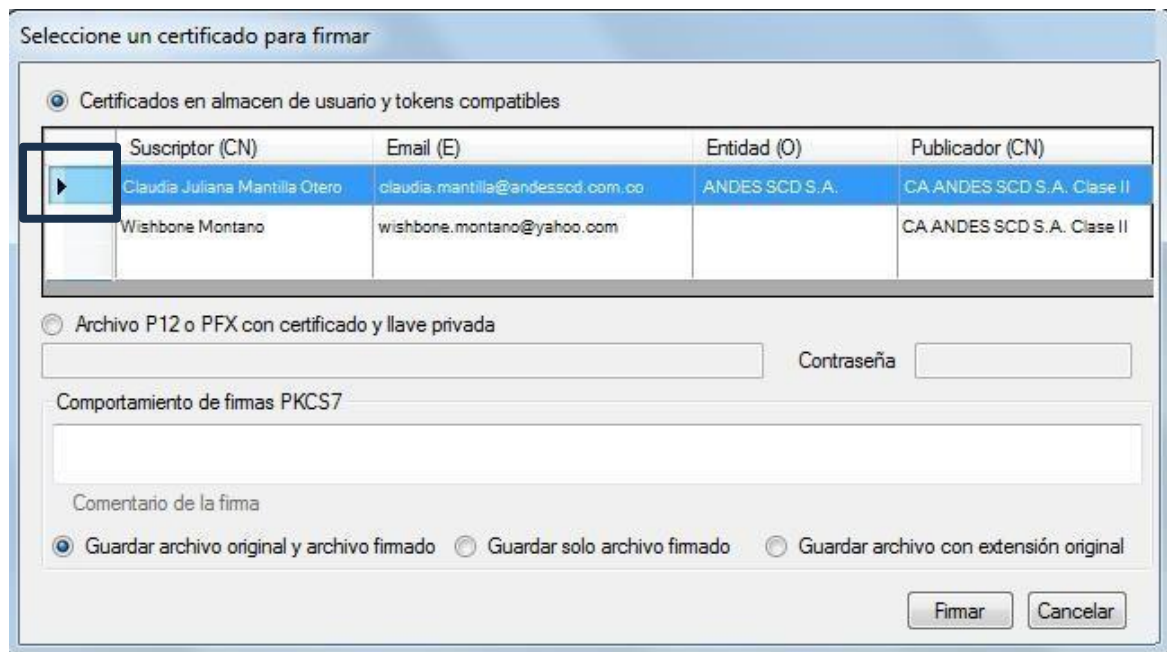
Seleccione un certificado para firmar

Certificados en almacen de usuario y tokens compatibles

| Suscriptor (CN) | Email (E) | Entidad (O) | Publicador (CN) |
|---|---|---|---|
| Claudia Juliana Mantilla Otero | claudia.mantilla@andesscd.com.co | ANDES SCD S.A. | CA ANDES SCD S.A. Clase II |
| Wishbone Montano | wishbone.montano@yahoo.com | | CA ANDES SCD S.A. Clase II |

Archivo P12 o PFX con certificado y llave privada

Contraseña

Comportamiento de firmas PKCS7

Comentario de la firma

Guardar archivo original y archivo firmado  Guardar solo archivo firmado  Guardar archivo con extensión original

Firmar  Cancelar